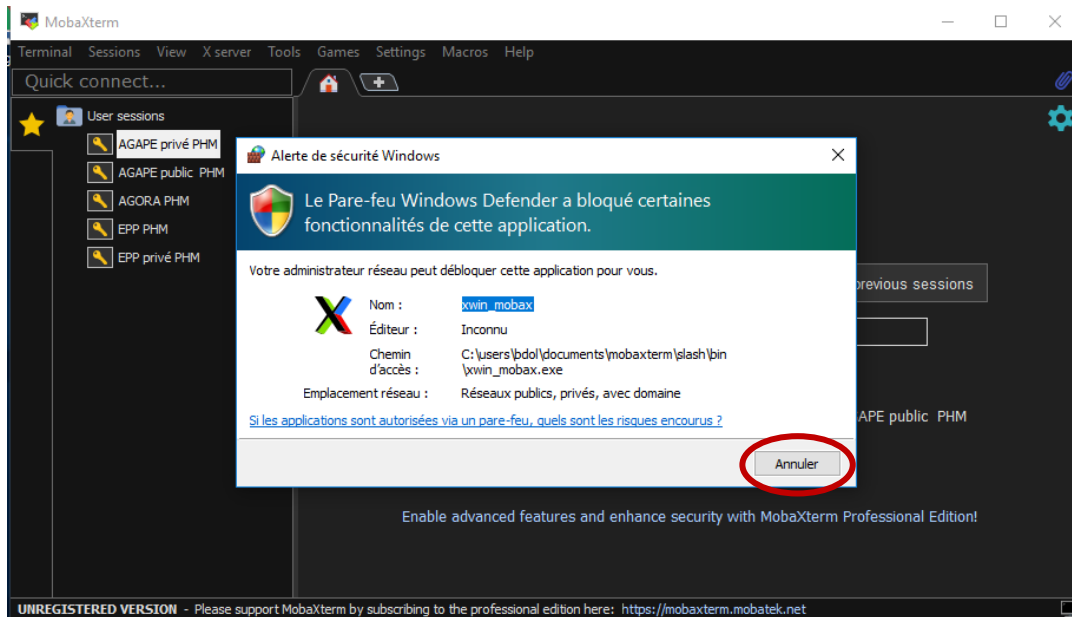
MobaXterm

Terminal Sessions View X server Tools Games Settings Macros Help

Quick connect...

User sessions
AGAPE privé PHM
AGAPE public PHM
AGORA PHM
EPP PHM
EPP privé PHM

Alerte de sécurité Windows

Le Pare-feu Windows Defender a bloqué certaines fonctionnalités de cette application.

Votre administrateur réseau peut débloquer cette application pour vous.

Nom : xwin_mobax
Éditeur : Inconnu
Chemin d'accès : C:\users\bdol\documents\mobaxterm\slash\bin\xwin_mobax.exe
Emplacement réseau : Réseaux publics, privés, avec domaine

Si les applications sont autorisées via un pare-feu, quels sont les risques encourus ?

Annuler

previous sessions

APE public PHM

Enable advanced features and enhance security with MobaXterm Professional Edition!

UNREGISTERED VERSION - Please support MobaXterm by subscribing to the professional edition here: https://mobaxterm.mobatek.net